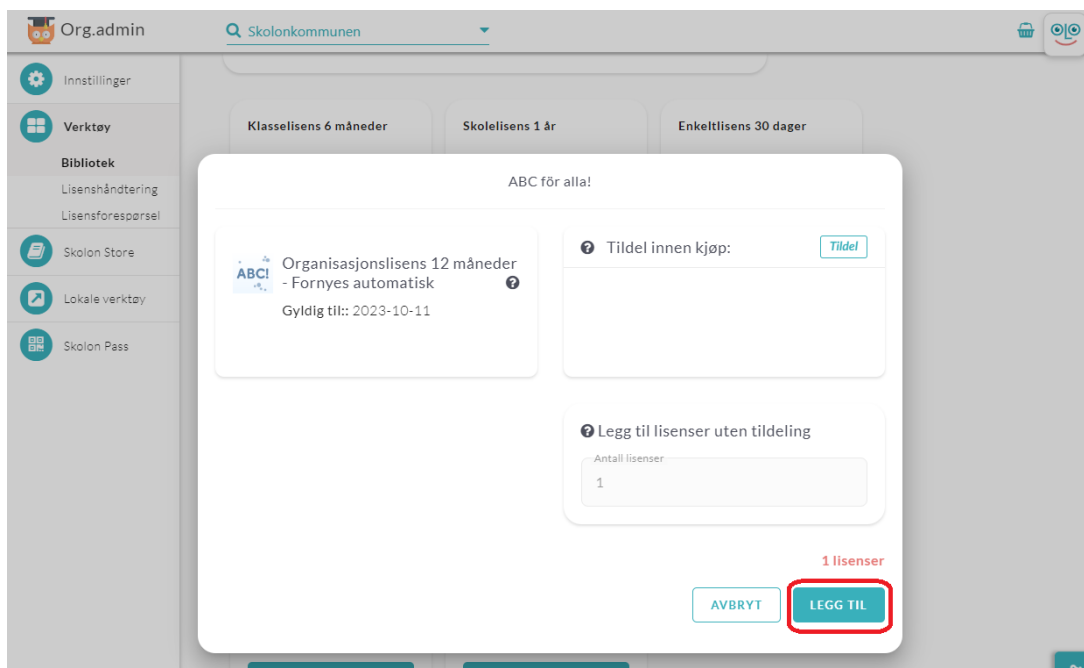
Org.admin

Skolonkommunen

Innstillinger

Verktøy

Bibliotek

Lisenshåndtering

Lisensforespørsel

Skolon Store

Lokale verktøy

Skolon Pass

Klasselisens 6 måneder

Skolelisens 1 år

Enkeltlisens 30 dager

ABC för alla!

ABC!

Organisasjonslisens 12 måneder - Fornyes automatisk

Gyldig til:: 2023-10-11

Tildel innen kjøp:

Tildel

Legg til lisenser uten tildeling

Antall lisenser

1

1 lisenser

AVBRYT

LEGG TIL